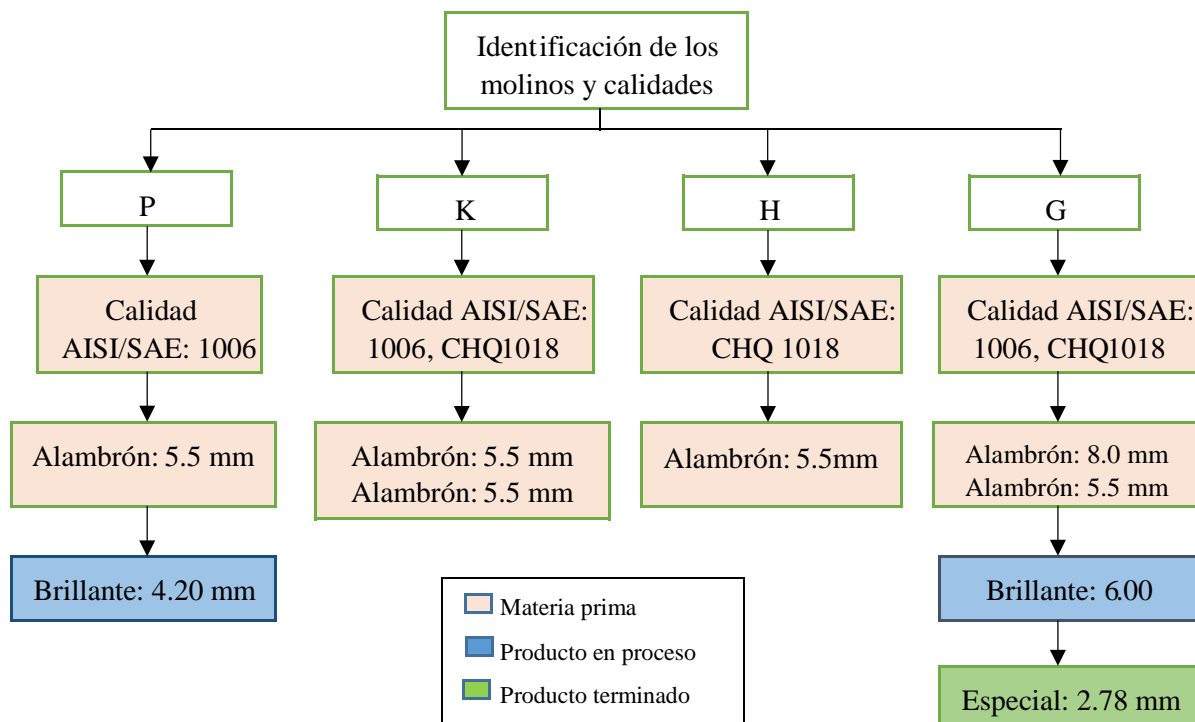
Identificación de los molinos y calidades

P

Calidad AISI/SAE: 1006

Alambrón: 5.5 mm

Brillante: 4.20 mm

K

Calidad AISI/SAE: 1006, CHQ1018

Alambrón: 5.5 mm
Alambrón: 5.5 mm

H

Calidad AISI/SAE: CHQ 1018

Alambrón: 5.5mm

G

Calidad AISI/SAE: 1006, CHQ1018

Alambrón: 8.0 mm
Alambrón: 5.5 mm

Brillante: 6.00

Especial: 2.78 mm

Materia prima
Producto en proceso
Producto terminado